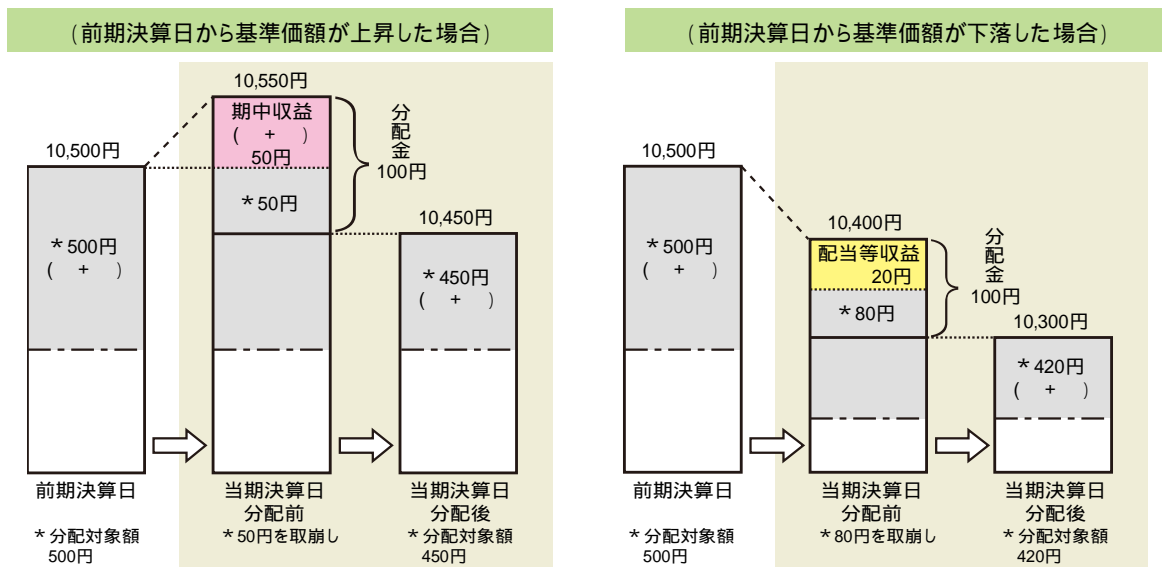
（前期決算日から基準価額が上昇した場合）

10,500円

＊500円
（　＋　）

前期決算日

＊分配対象額
500円

10,550円

期中収益
（　＋　）
50円

＊50円

分配金
100円

当期決算日
分配前

＊50円を取崩し

10,450円

＊450円
（　＋　）

当期決算日
分配後

＊分配対象額
450円

（前期決算日から基準価額が下落した場合）

10,500円

＊500円
（　＋　）

前期決算日

＊分配対象額
500円

10,400円

配当等収益
20円

＊80円

分配金
100円

当期決算日
分配前

＊80円を取崩し

10,300円

＊420円
（　＋　）

当期決算日
分配後

＊分配対象額
420円